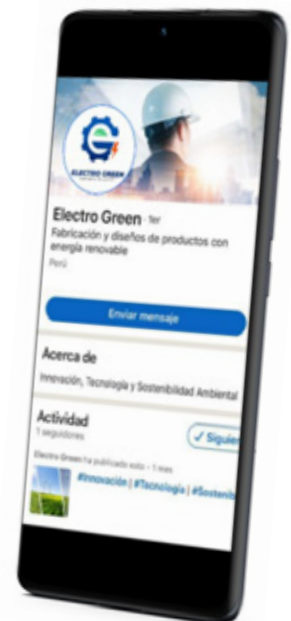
ELECTRO GREEN

Electro Green · 1er

Fabricación y diseños de productos con energía renovable

Perú

Enviar mensaje

Acerca de

Innovación, Tecnología y Sostenibilidad Ambiental

Actividad

1 seguidores

✓ Siguie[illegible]

Electro Green ha publicado esto • 1 mes

#Innovación | #Tecnología | #Sostenib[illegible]